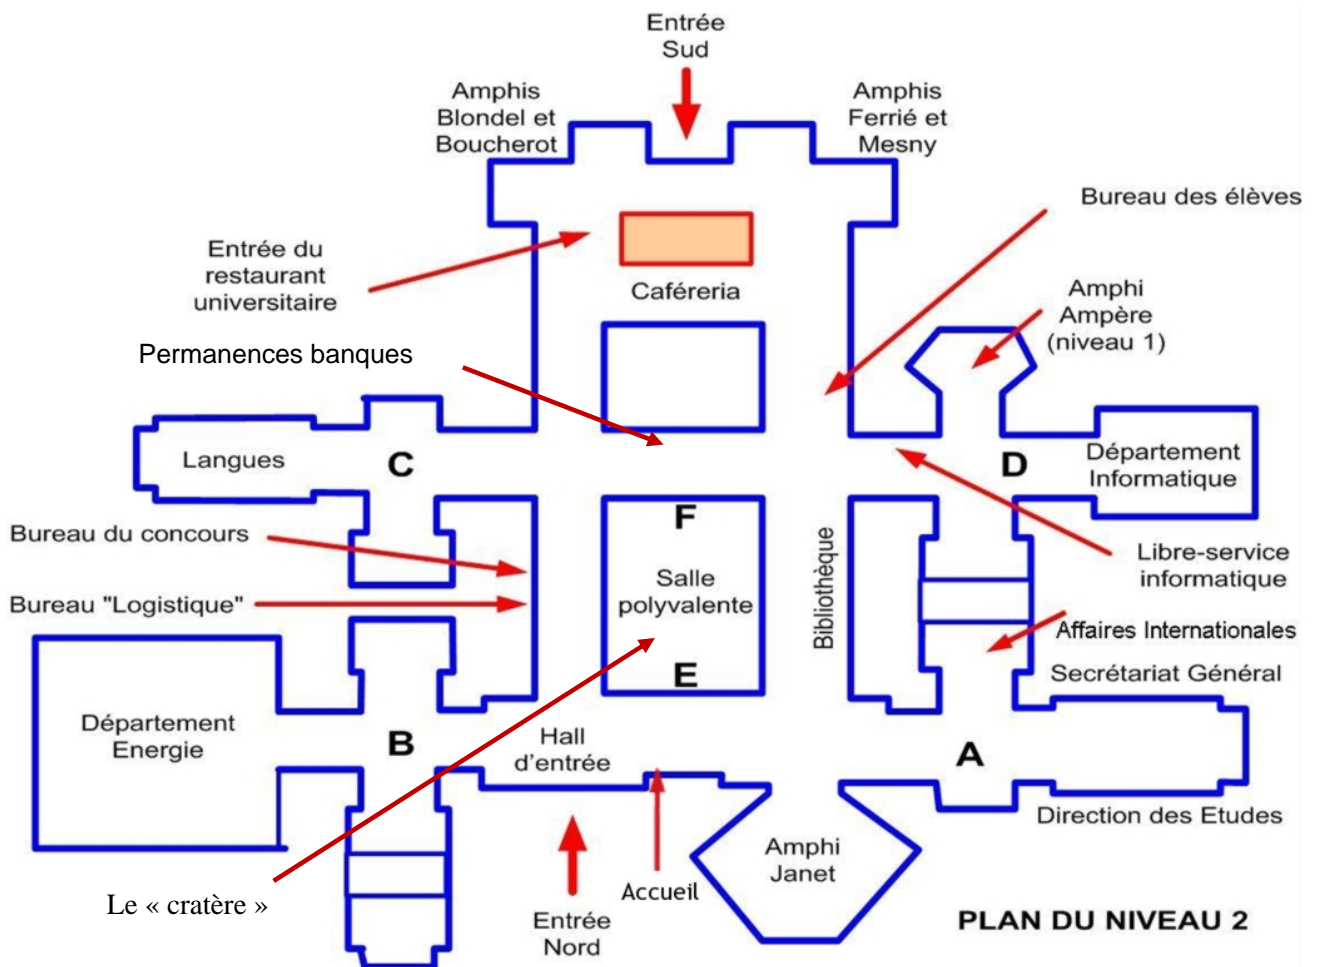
Entrée Sud

Amphis Blondel et Boucherot

Amphis Ferrié et Mesny

Bureau des élèves

Entrée du restaurant universitaire

Caféreria

Amphi Ampère (niveau 1)

Permanences banques

Langues

C

D

Département Informatique

F

Bureau du concours

Libre-service informatique

Salle polyvalente

Bibliothèque

Bureau "Logistique"

Affaires Internationales

E

Secrétariat Général

Département Energie

B

Hall d'entrée

A

Direction des Etudes

Amphi Janet

Accueil

Le « cratère »

Entrée Nord

PLAN DU NIVEAU 2